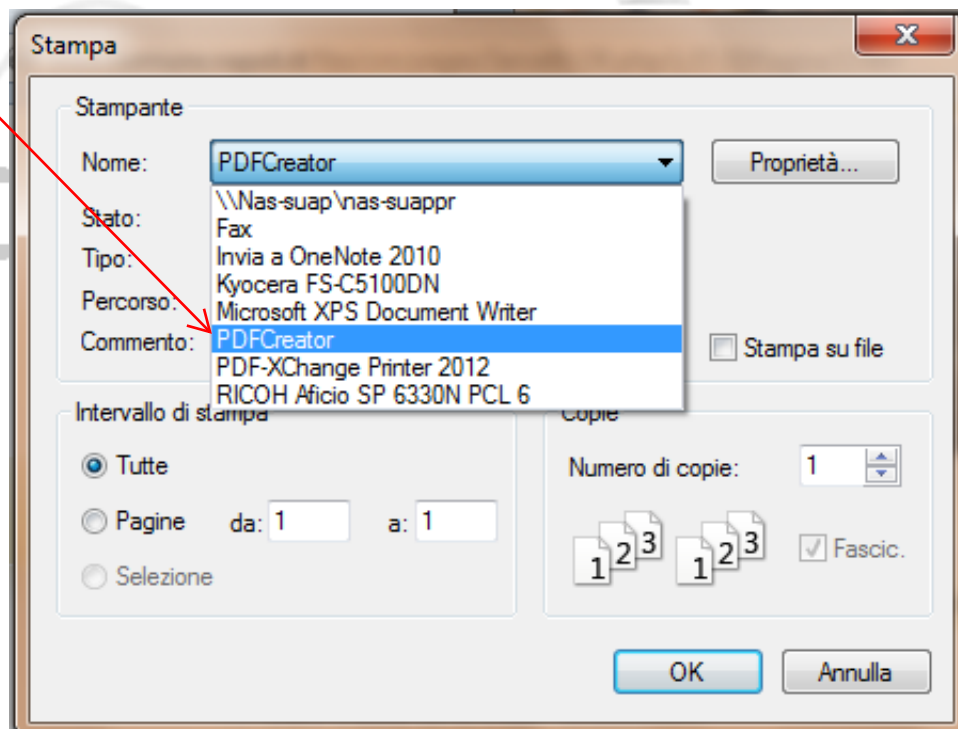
Stampa

Stampante

Nome: PDFCreator

Proprietà...

\\Nas-suap\nas-suappr
Fax
Invia a OneNote 2010
Kyocera FS-C5100DN
Microsoft XPS Document Writer
PDFCreator
PDF-XChange Printer 2012
RICOH Aficio SP 6330N PCL 6

Stato:
Tipo:
Percorso:
Commento:

Stampa su file

Intervallo di stampa

Tutte

Pagine da: 1 a: 1

Selezione

Copie

Numero di copie: 1

1 2 3 1 2 3

Fascic.

OK

Annulla